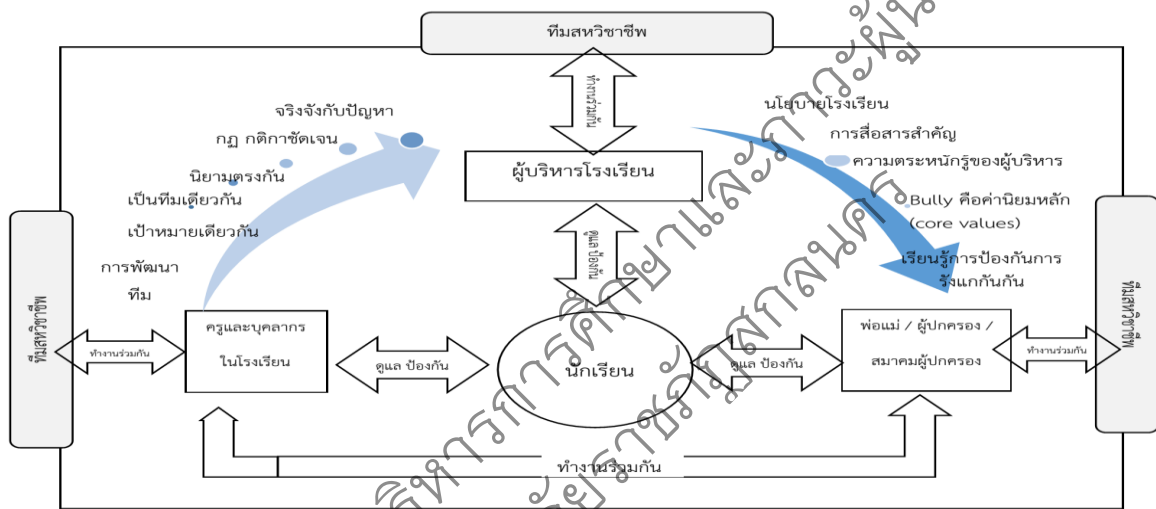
ทีมสหวิชาชีพ

ทำงานร่วมกัน

จริงจังกับปัญหา

กฎ กติกาชัดเจน

นิยามตรงกัน

เป็นทีมเดียวกัน

เป้าหมายเดียวกัน

การพัฒนาทีม

นโยบายโรงเรียน

การสื่อสารสำคัญ

ความตระหนักรู้ของผู้บริหาร

Bully คือค่านิยมหลัก (core values)

เรียนรู้การป้องกันการรังแกกันกัน

ผู้บริหารโรงเรียน

ดูแล ป้องกัน

ทีมสหวิชาชีพ

ทำงานร่วมกัน

ครูและบุคลากรในโรงเรียน

ดูแล ป้องกัน

นักเรียน

ดูแล ป้องกัน

พ่อแม่ / ผู้ปกครอง / สมาคมผู้ปกครอง

ทำงานร่วมกัน

ทีมสหวิชาชีพ

ทำงานร่วมกัน

บัณฑิตวิทยาลัย มหาวิทยาลัยราชภัฏสกลนคร